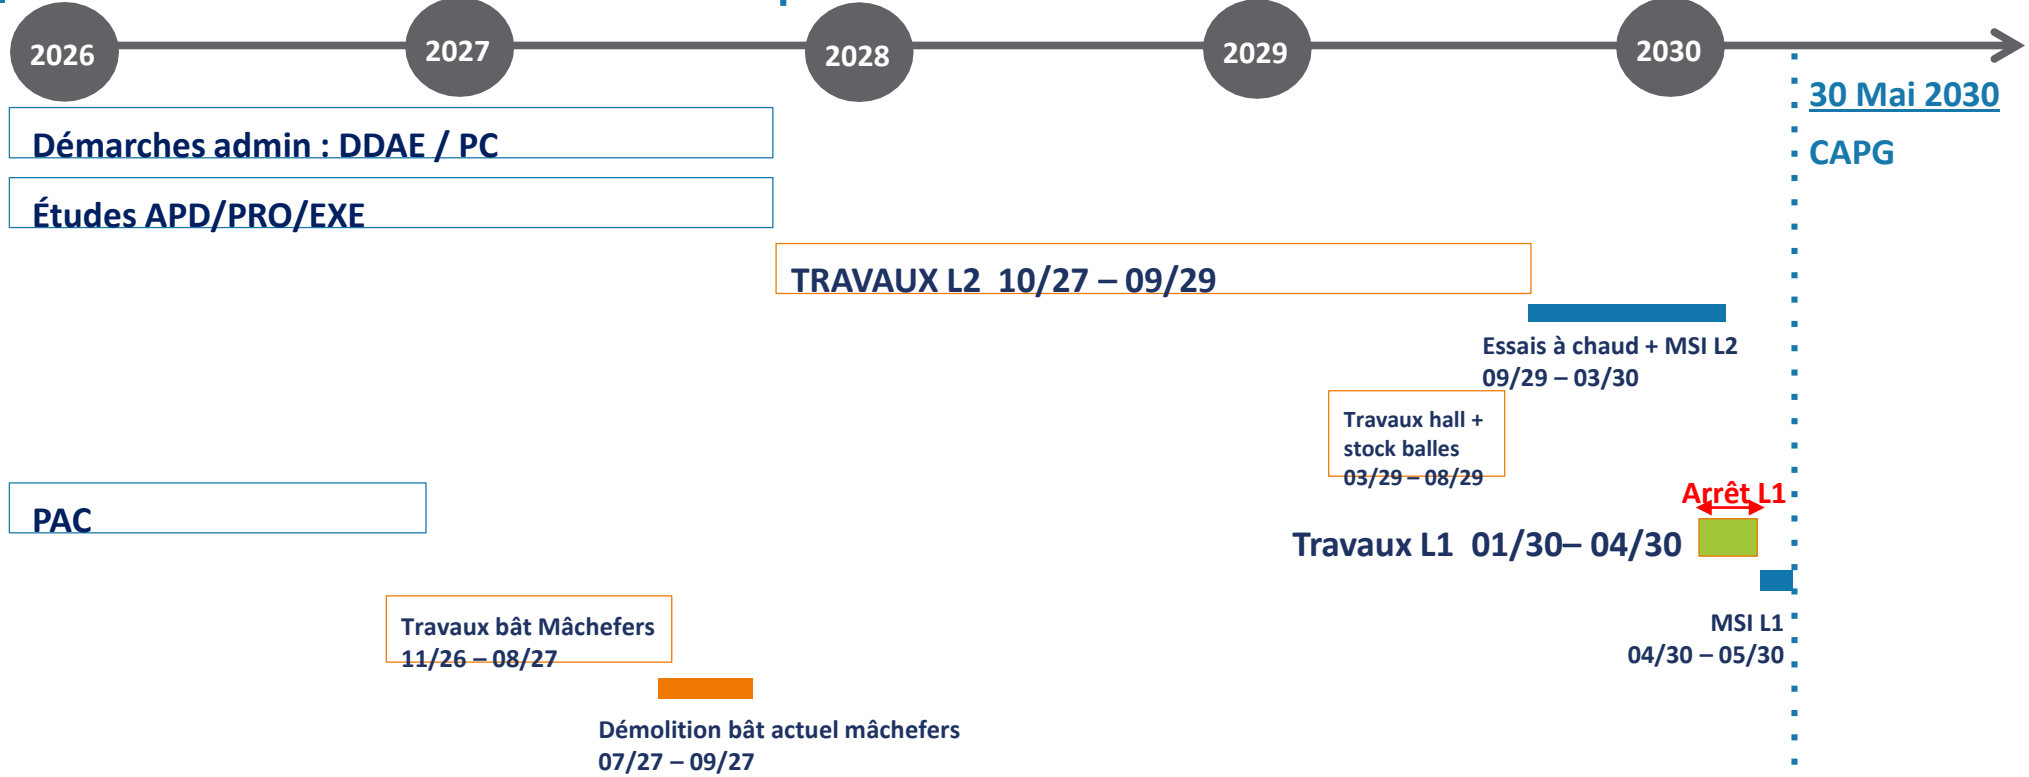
2026
2027
2028
2029
2030

30 Mai 2030
CAPG

Démarches admin : DDAE / PC

Études APD/PRO/EXE

TRAVAUX L2 10/27 – 09/29

Essais à chaud + MSI L2
09/29 – 03/30

Travaux hall + stock balles
03/29 – 08/29

PAC

Arrêt L1

Travaux L1 01/30– 04/30

MSI L1
04/30 – 05/30

Travaux bât Mâchefers
11/26 – 08/27

Démolition bât actuel mâchefers
07/27 – 09/27